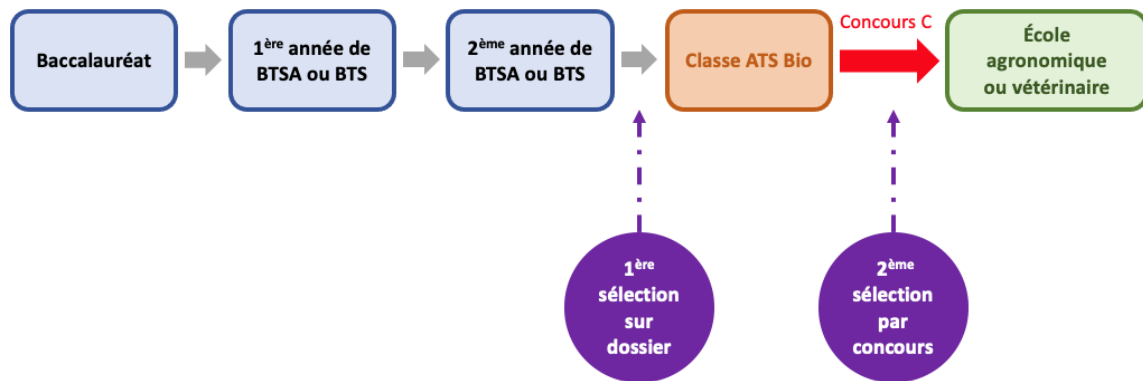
Baccalauréat

1$^{ère}$ année de BTSA ou BTS

2$^{ème}$ année de BTSA ou BTS

Classe ATS Bio

Concours C

École agronomique ou vétérinaire

1$^{ère}$ sélection sur dossier

2$^{ème}$ sélection par concours